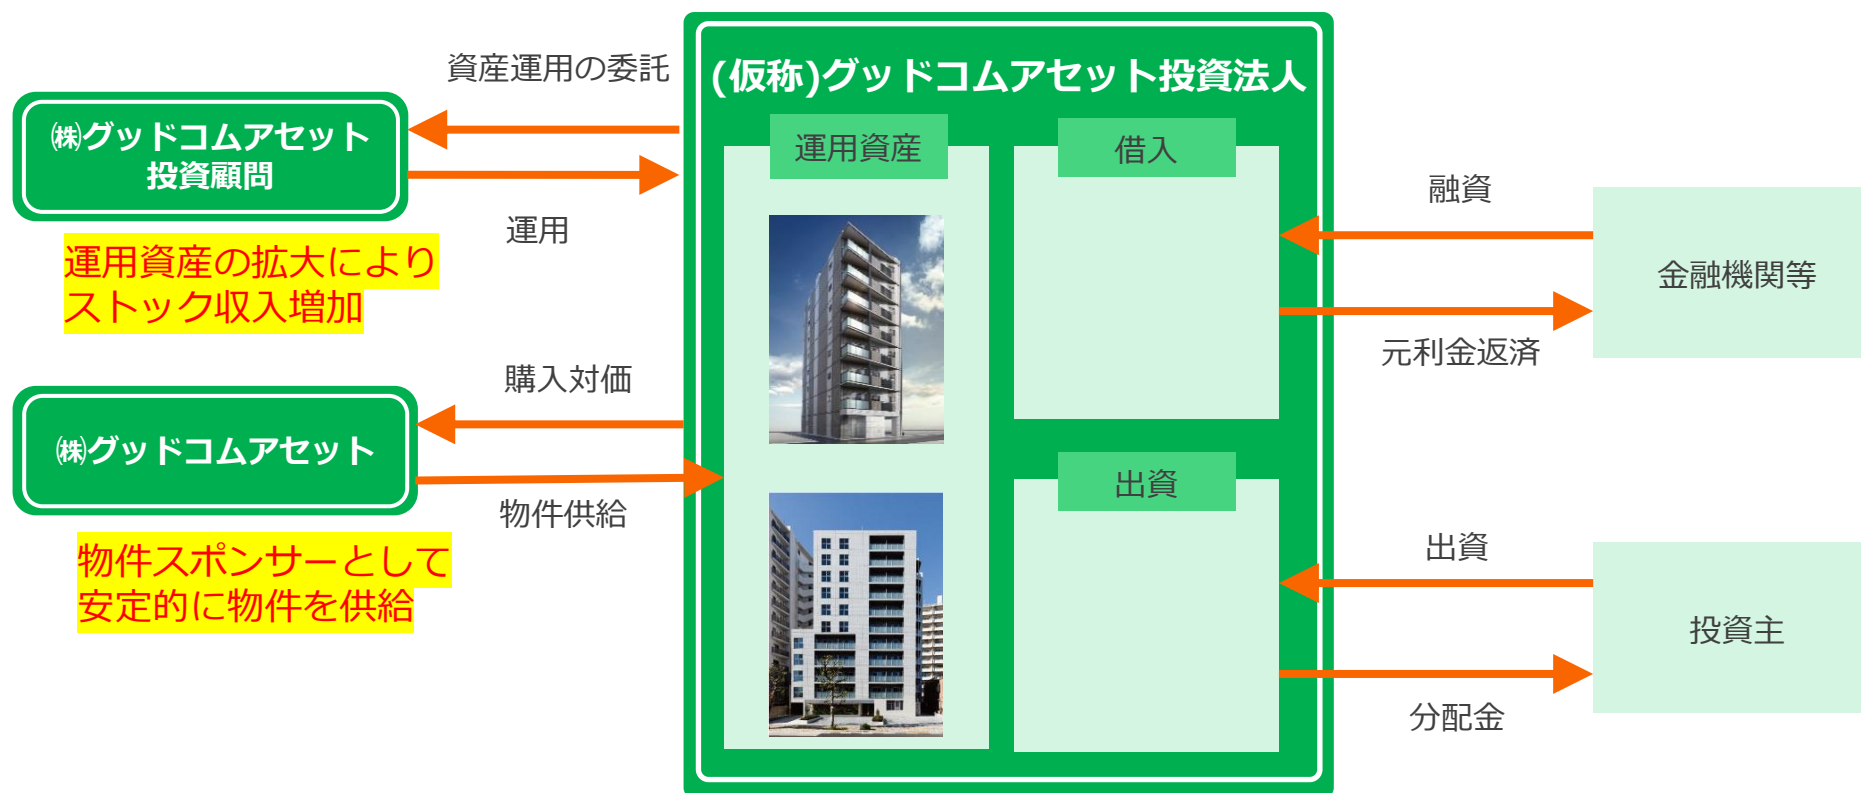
(仮称)グッドコムアセット投資法人

資産運用の委託

㈱グッドコムアセット投資顧問

運用

運用資産の拡大によりストック収入増加

購入対価

㈱グッドコムアセット

物件供給

物件スポンサーとして安定的に物件を供給

運用資産

借入

出資

融資

金融機関等

元利金返済

出資

投資主

分配金